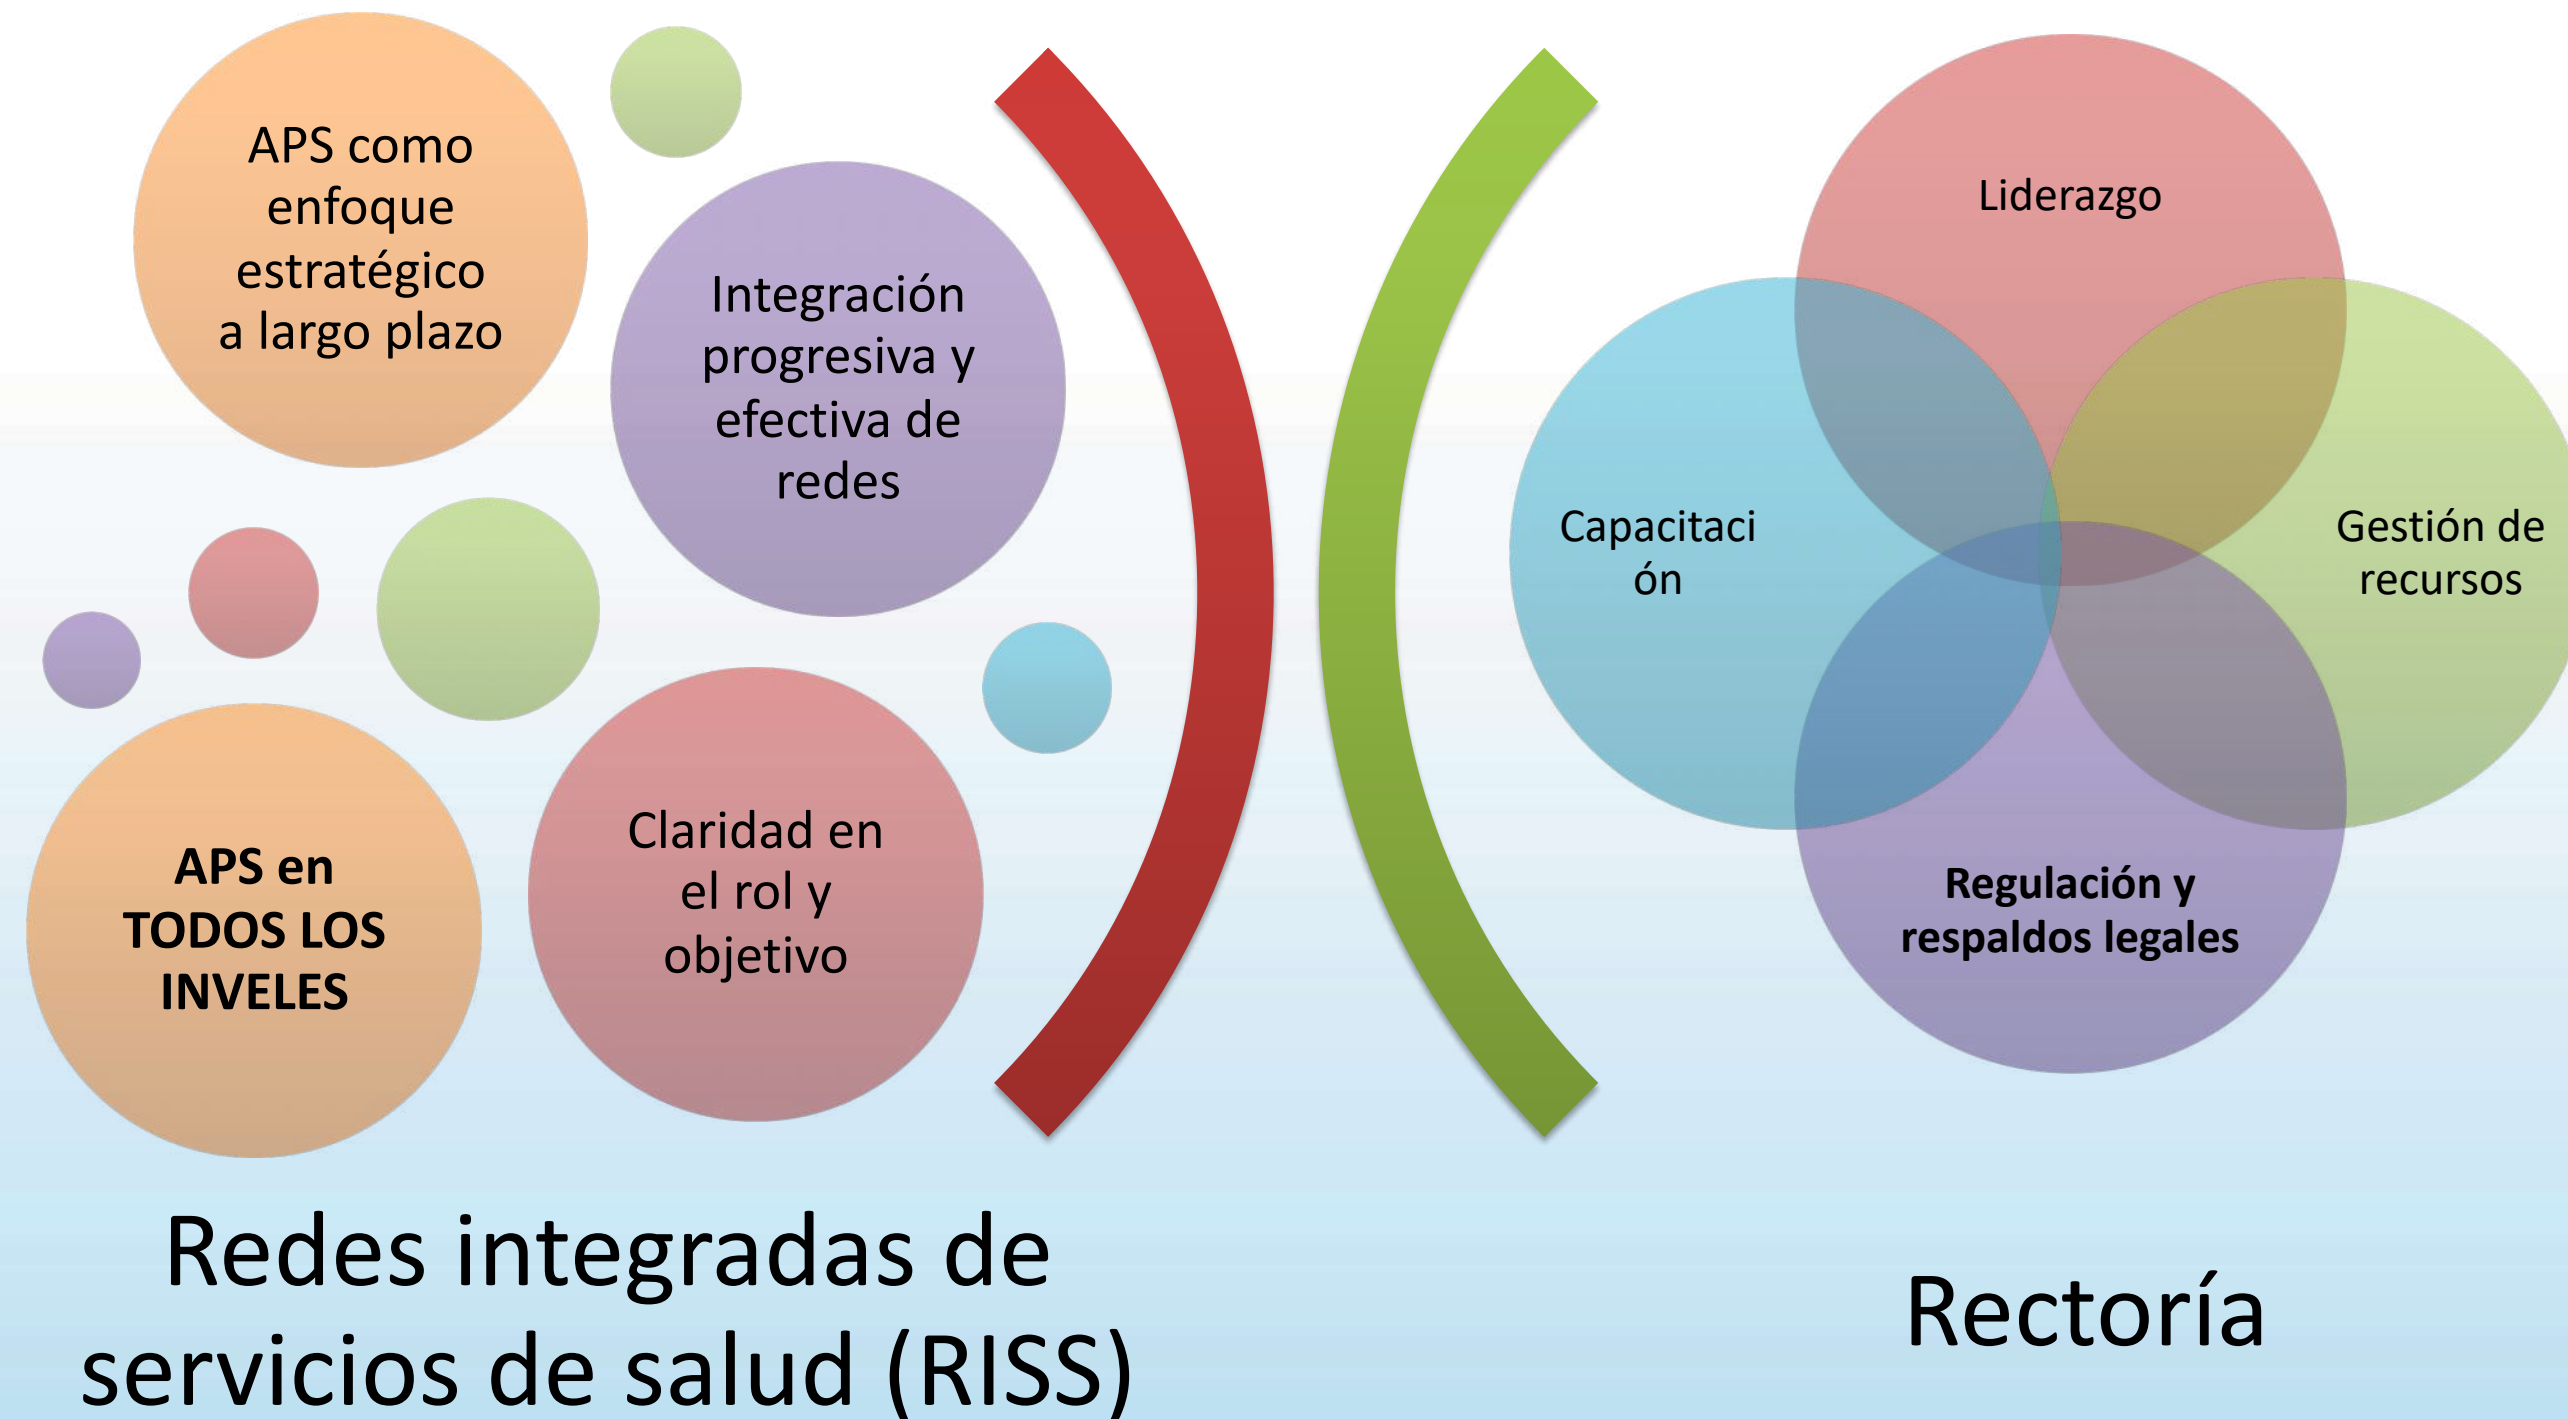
APS como enfoque estratégico a largo plazo

Integración progresiva y efectiva de redes

APS en TODOS LOS INVELES

Claridad en el rol y objetivo

Liderazgo

Capacitaci ón

Gestión de recursos

Regulación y respaldos legales

Redes integradas de servicios de salud (RISS)

Rectoría